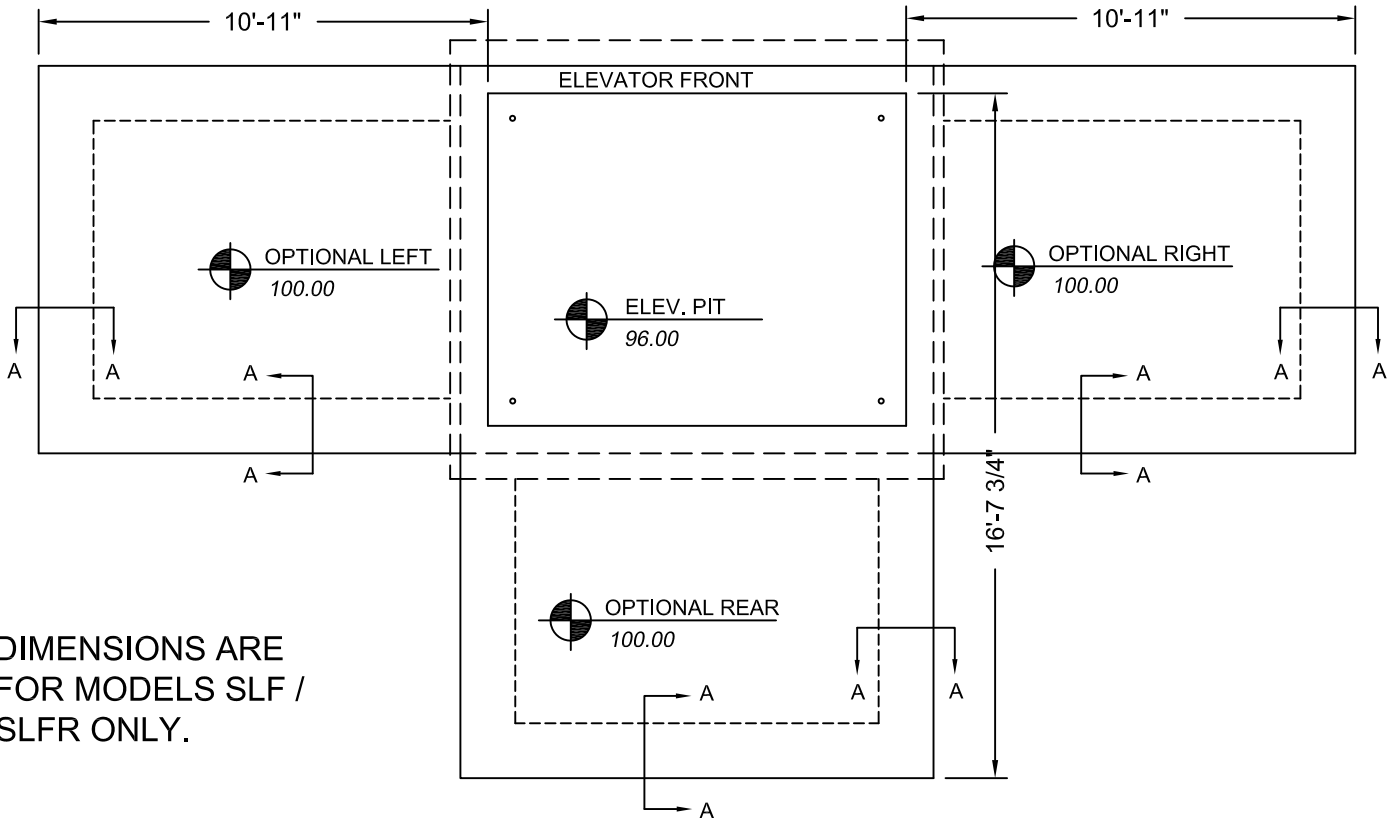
10'-11"

10'-11"

ELEVATOR FRONT

OPTIONAL LEFT
100.00

ELEV. PIT
96.00

OPTIONAL RIGHT
100.00

A A A A

A A A A

16'-7 3/4"

OPTIONAL REAR
100.00

A A A

A

DIMENSIONS ARE FOR MODELS SLF / SLFR ONLY.